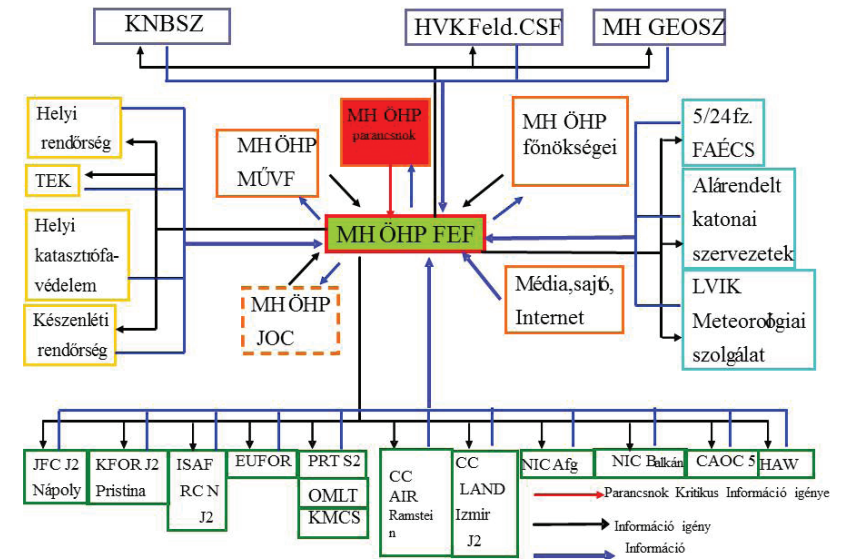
KNBSZ

HVK Feld.CSF

MH GEOSZ

Helyi rendőrség

TEK

Helyi katasztrófavédelem

Készenléti rendőrség

MH ÖHP MŰVF

MH ÖHP parancsnok

MH ÖHP főnökségei

MH ÖHP FEF

MH ÖHP JOC

Média, sajtó, Internet

5/24 fz. FAÉCS

Alárendelt katonai szervezetek

LVIK Meteorológiai szolgálat

JFC J2 Nápoly

KFOR J2 Pristina

ISAF RC N J2

EUFOR

PRT S2

OMLT

KMCS

CC AIR Ramstein

CC LAND Izmir J2

NIC Afg

NIC Balkán

CAOC 5

HAW

Parancsnok Kritikus Információ igénye

Információ igény

Információ